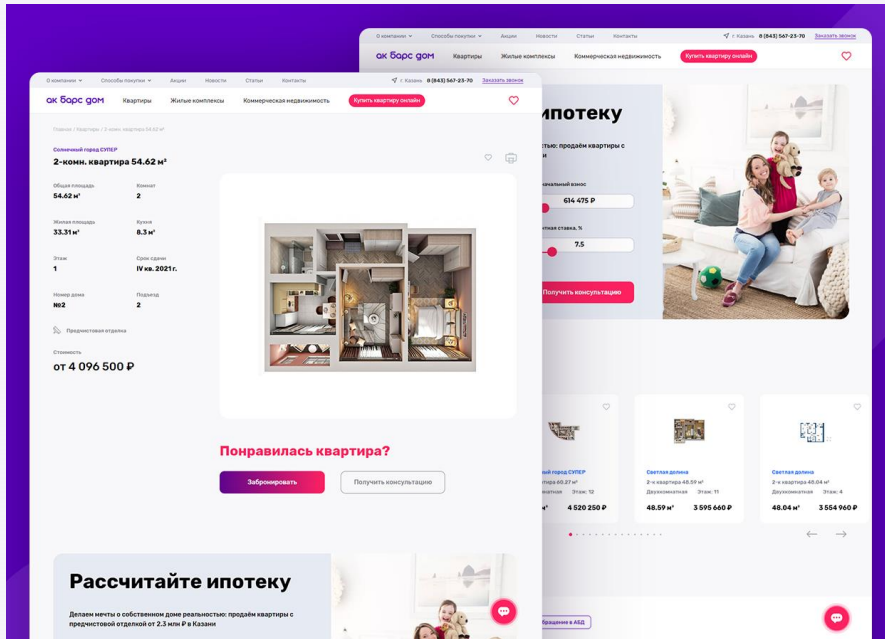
О компании Способы покупки Акции Новости Статьи Контакты
г. Казань 8 (843) 567-23-70 Заказать звонок
ак барс дом Квартиры Жилые комплексы Коммерческая недвижимость Купить квартиру онлайн

ипотеку
стью: продаём квартиры с
ачальный взнос
614 475 ₽
нтная ставка, %
7.5
Получить консультацию

й город СУПЕР
ртира 60.27 м²
ая Этаж: 12
м² 4 520 250 ₽

Светлая долина
2-к квартира 48.59 м²
Двухкомнатная Этаж: 11
48.59 м² 3 595 660 ₽

Светлая долина
2-к квартира 48.04 м²
Двухкомнатная Этаж: 4
48.04 м² 3 554 960 ₽

бращение в АБД

О компании Способы покупки Акции Новости Статьи Контакты
г. Казань 8 (843) 567-23-70 Заказать звонок
ак барс дом Квартиры Жилые комплексы Коммерческая недвижимость Купить квартиру онлайн

Главная / Квартиры / 2-комн. квартира 54.62 м²

Солнечный город СУПЕР
2-комн. квартира 54.62 м²

Общая площадь
54.62 м²
Комнат
2
Жилая площадь
33.31 м²
Кухня
8.3 м²
Этаж
1
Срок сдачи
IV кв. 2021 г.
Номер дома
№2
Подъезд
2
Предчистовая отделка
Стоимость
от 4 096 500 ₽

Понравилась квартира?
Забронировать
Получить консультацию

Рассчитайте ипотеку
Делаем мечты о собственном доме реальностью: продаём квартиры с предчистовой отделкой от 2.3 млн ₽ в Казани